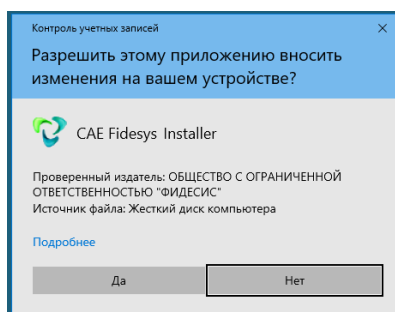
Контроль учетных записей
×
Разрешить этому приложению вносить изменения на вашем устройстве?

CAE Fidesys Installer

Проверенный издатель: ОБЩЕСТВО С ОГРАНИЧЕННОЙ ОТВЕТСТВЕННОСТЬЮ "ФИДЕСИС"
Источник файла: Жесткий диск компьютера

Подробнее

Да
Нет